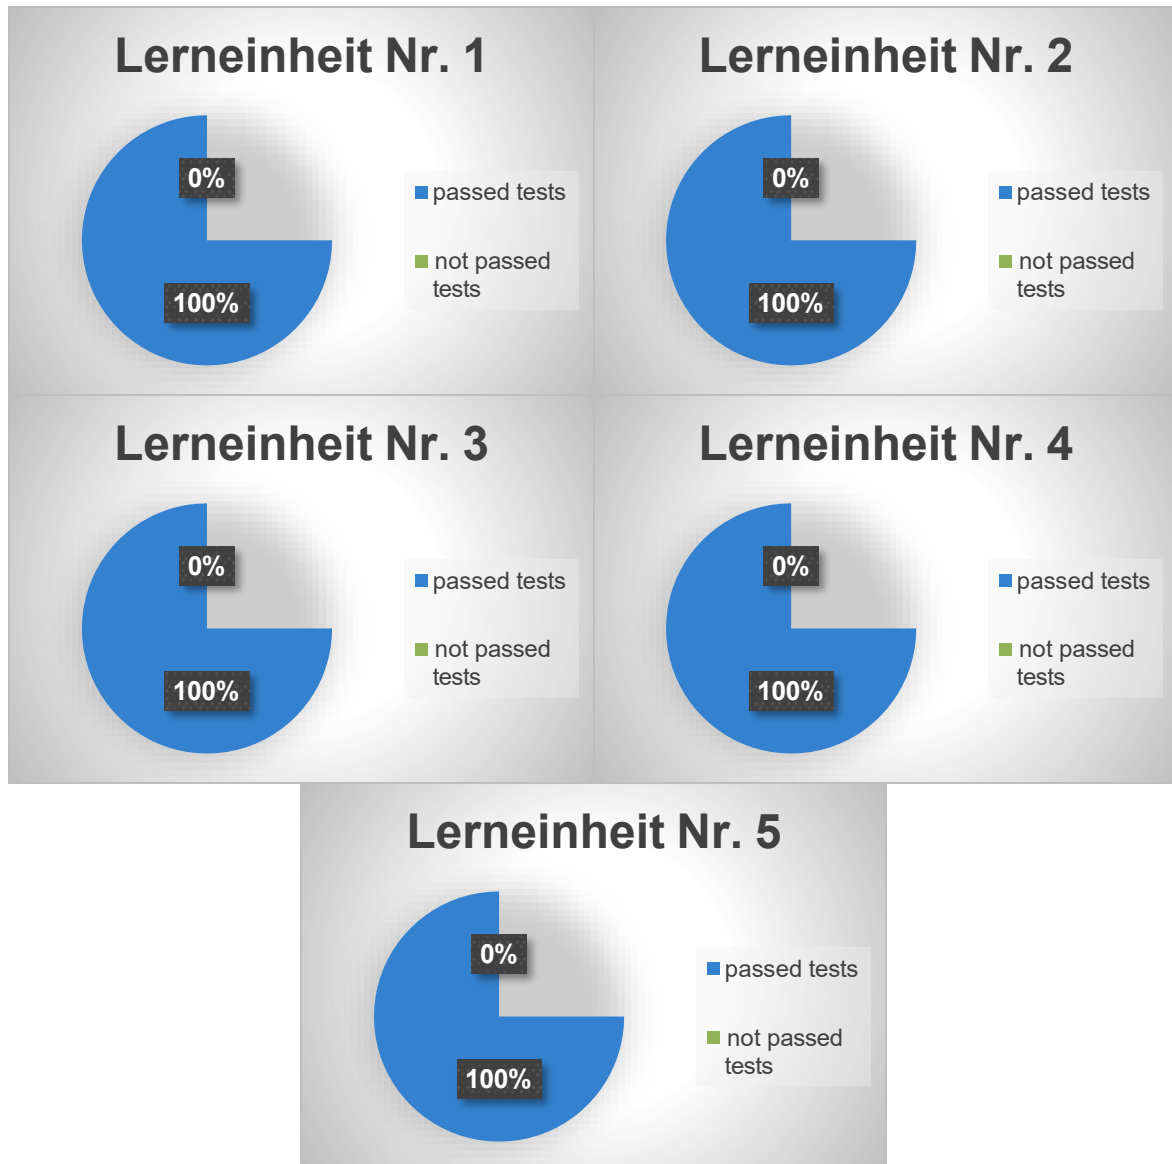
Lerneinheit Nr. 1

0%

100%

passed tests

not passed tests

Lerneinheit Nr. 2

0%

100%

passed tests

not passed tests

Lerneinheit Nr. 3

0%

100%

passed tests

not passed tests

Lerneinheit Nr. 4

0%

100%

passed tests

not passed tests

Lerneinheit Nr. 5

0%

100%

passed tests

not passed tests